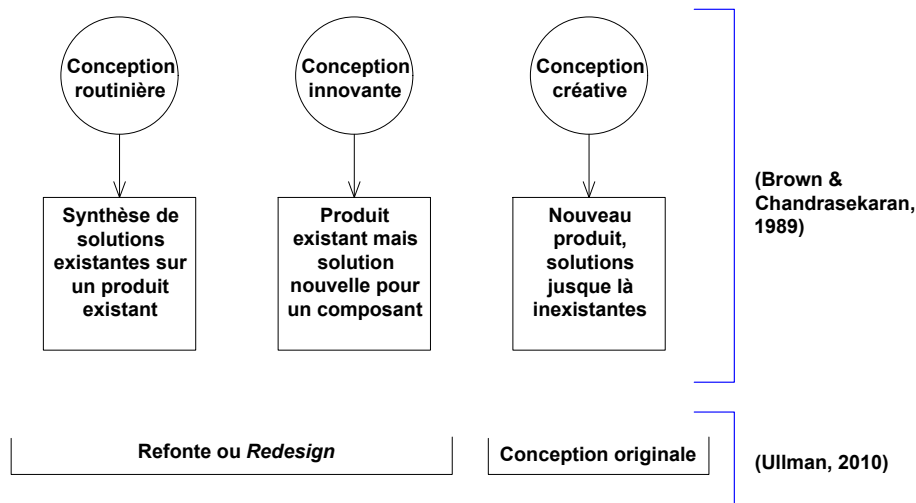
Conception routinière

Conception innovante

Conception créative

Synthèse de solutions existantes sur un produit existant

Produit existant mais solution nouvelle pour un composant

Nouveau produit, solutions jusque là inexistantes

(Brown & Chandrasekaran, 1989)

Refonte ou *Redesign*

Conception originale

(Ullman, 2010)